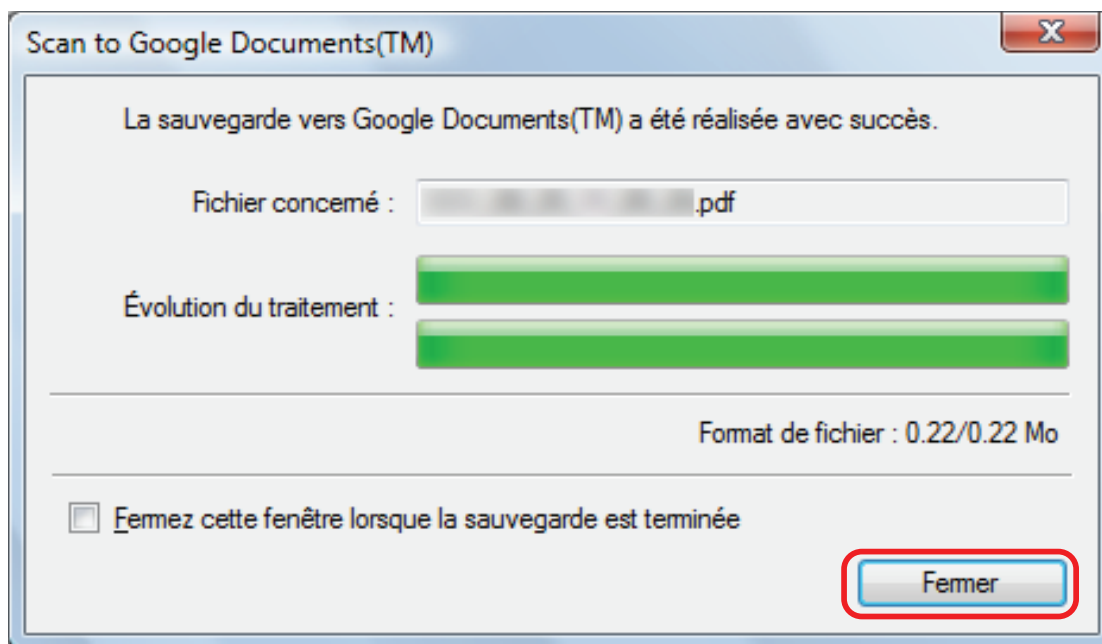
Scan to Google Documents(TM)

La sauvegarde vers Google Documents(TM) a été réalisée avec succès.

Fichier concerné : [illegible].pdf

Évolution du traitement :

Format de fichier : 0.22/0.22 Mo

Fermez cette fenêtre lorsque la sauvegarde est terminée

Fermer